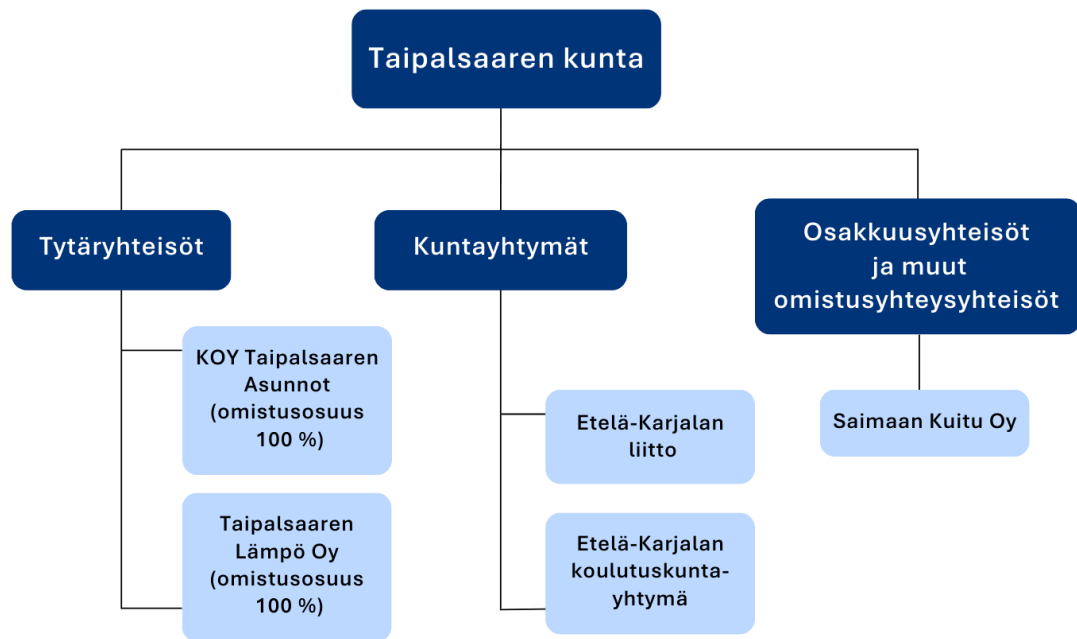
Taipalsaaren kunta

Tytäryhteisöt

KOY Taipalsaaren Asunnot (omistusosuus 100 %)

Taipalsaaren Lämpö Oy (omistusosuus 100 %)

Kuntayhtymät

Etelä-Karjalan liitto

Etelä-Karjalan koulutuskuntayhtymä

Osakkuusyhteisöt ja muut omistusyhteysyhteisöt

Saimaan Kuitu Oy